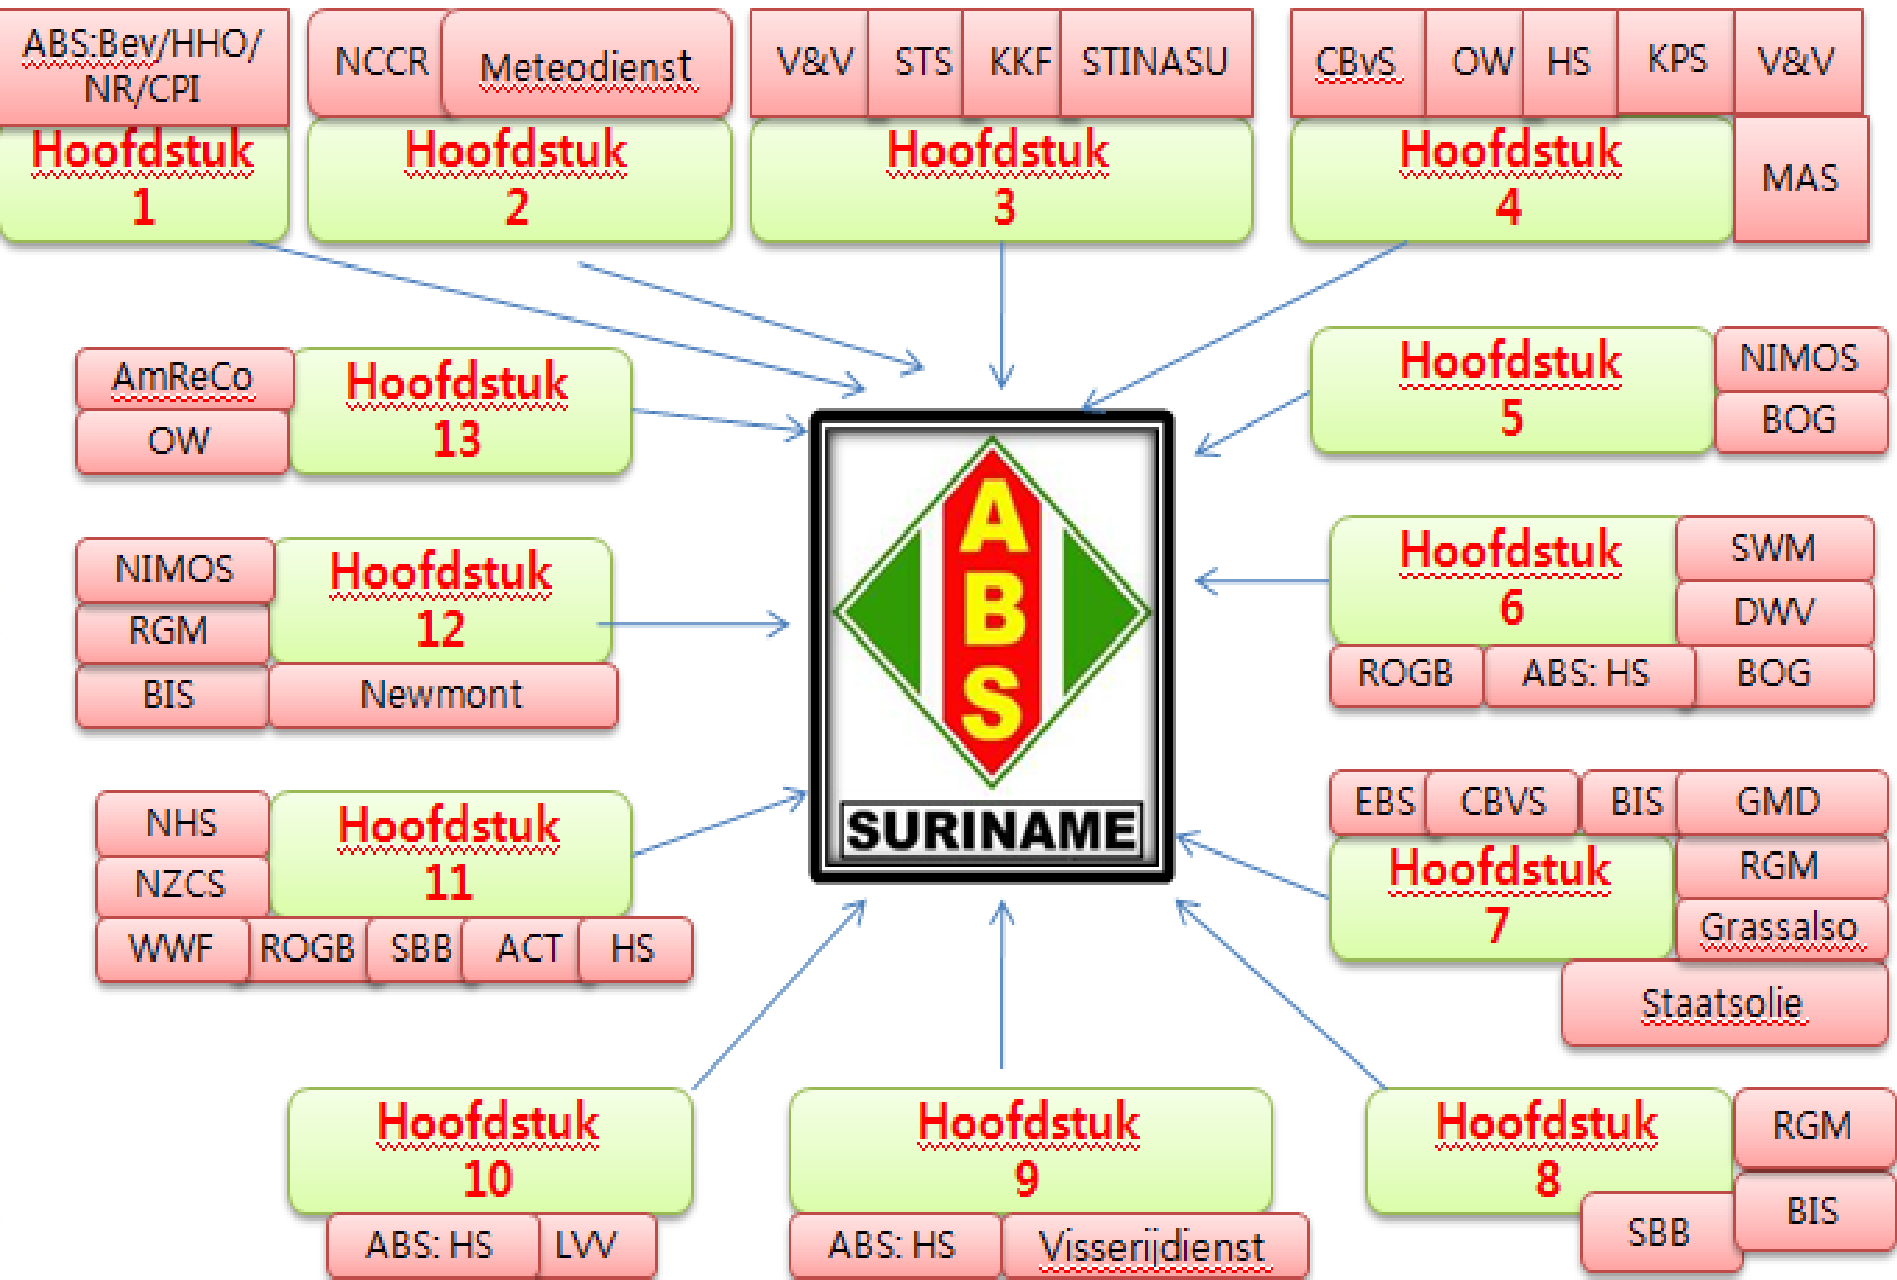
ABS:Bev/HHO/NR/CPI
Hoofdstuk 1

NCCR
Meteodienst
Hoofdstuk 2

V&V
STS
KKF
STINASU
Hoofdstuk 3

CBvS
OW
HS
KPS
V&V
Hoofdstuk 4
MAS

AmReCo
OW
Hoofdstuk 13

Hoofdstuk 5
NIMOS
BOG

NIMOS
RGM
BIS
Hoofdstuk 12
Newmont

ABS
SURINAME

Hoofdstuk 6
SWM
DWV
ROGB
ABS: HS
BOG

NHS
NZCS
Hoofdstuk 11
WWF
ROGB
SBB
ACT
HS

EBS
CBVS
BIS
GMD
Hoofdstuk 7
RGM
Grassalso
Staatsolie

Hoofdstuk 10
ABS: HS
LVV

Hoofdstuk 9
ABS: HS
Visserijdienst

Hoofdstuk 8
RGM
BIS
SBB